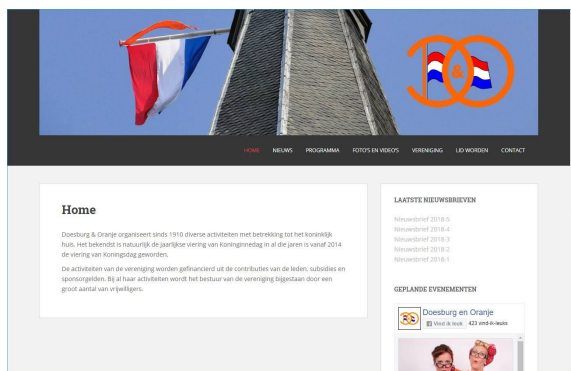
D&O

HOME NIEUWS PROGRAMMA FOTO'S EN VIDEO'S VERENIGING LID WORDEN CONTACT

Home

Doesburg & Oranje organiseert sinds 1910 diverse activiteiten met betrekking tot het koninklijk huis. Het bekendst is natuurlijk de jaarlijkse viering van Koninginnedag in al die jaren is vanaf 2014 de viering van Koningsdag geworden.

De activiteiten van de vereniging worden gefinancierd uit de contributies van de leden, subsidies en sponsorgelden. Bij al haar activiteiten wordt het bestuur van de vereniging bijgestaan door een groot aantal van vrijwilligers.

LAATSTE NIEUWSBRIEVEN

Nieuwsbrief 2018-5
Nieuwsbrief 2018-4
Nieuwsbrief 2018-3
Nieuwsbrief 2018-2
Nieuwsbrief 2018-1

GEPLANDE EVENEMENTEN

Doesburg en Oranje
Vind ik leuk 423 vind-ik-leuks